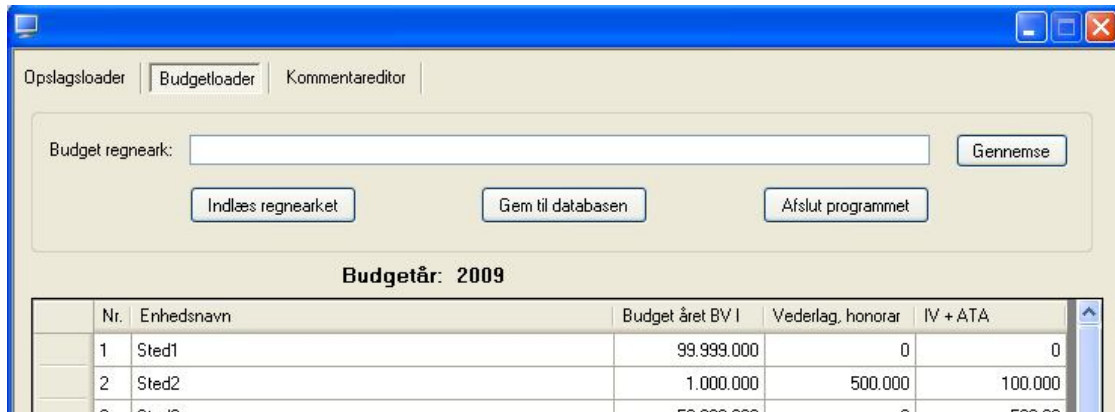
Opslagsloader | Budgetloader | Kommentareditor

Budget regneark:

Gennemse

Indlæs regnearket

Gem til databasen

Afslut programmet

Budgetår: 2009

| | Nr. | Enhedsnavn | Budget året BV I | Vederlag, honorar | IV + ATA |
|---|---|---|---|---|---|
| | 1 | Sted1 | 99.999.000 | 0 | 0 |
| | 2 | Sted2 | 1.000.000 | 500.000 | 100.000 |
| | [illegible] | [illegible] | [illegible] | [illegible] | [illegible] |